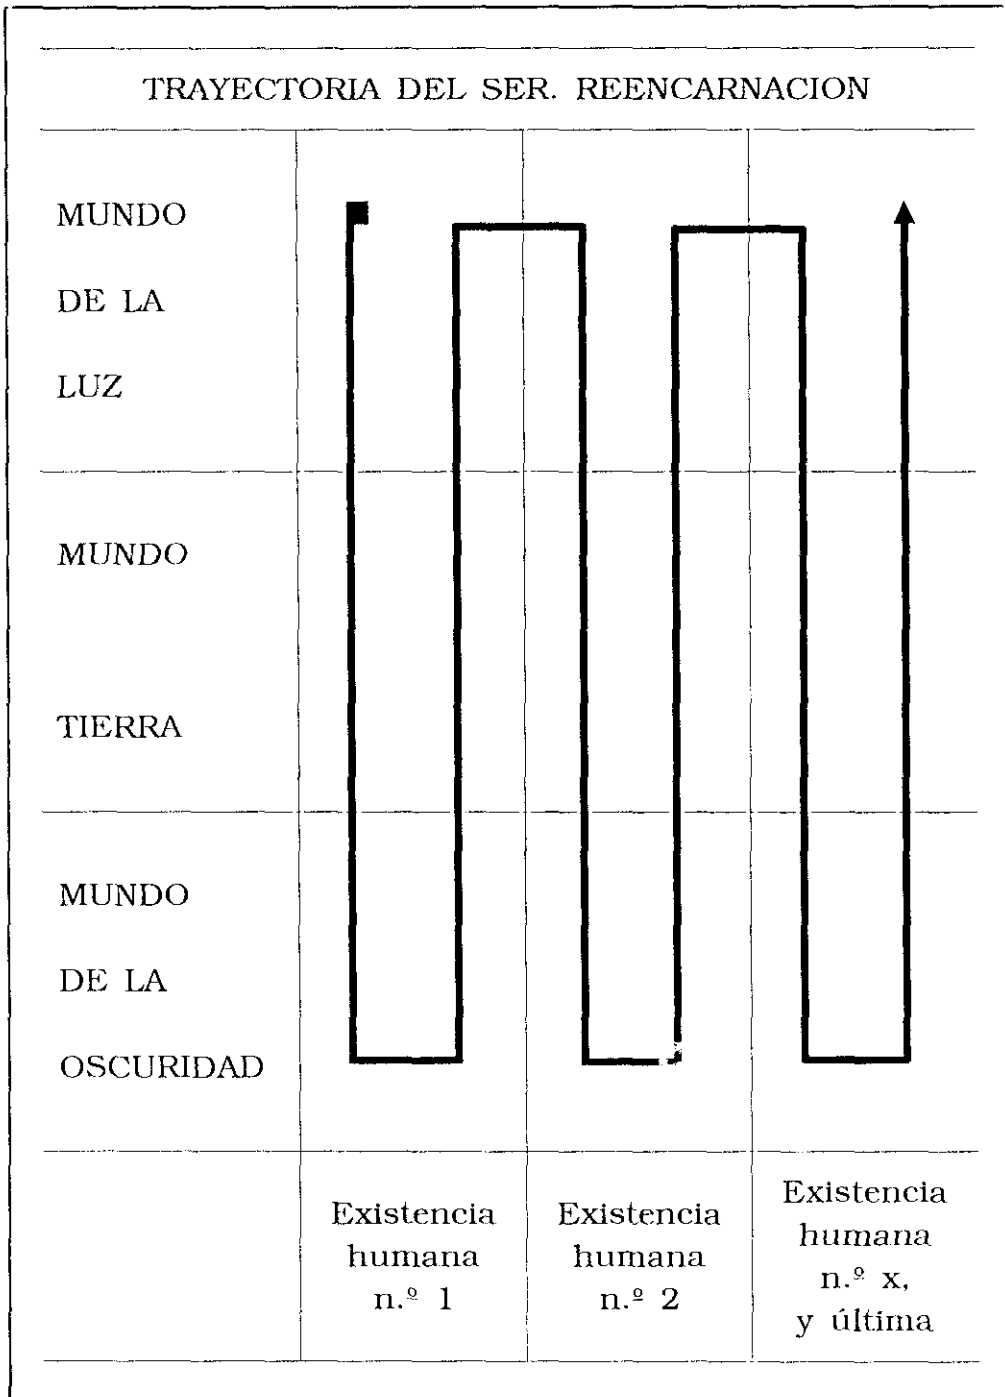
TRAYECTORIA DEL SER. REENCARNACION

| | | | |
|---|---|---|---|
| MUNDO DE LA LUZ | | | |
| MUNDO TIERRA | | | |
| MUNDO DE LA OSCURIDAD | | | |
| | Existencia humana n.º 1 | Existencia humana n.º 2 | Existencia humana n.º x, y última |